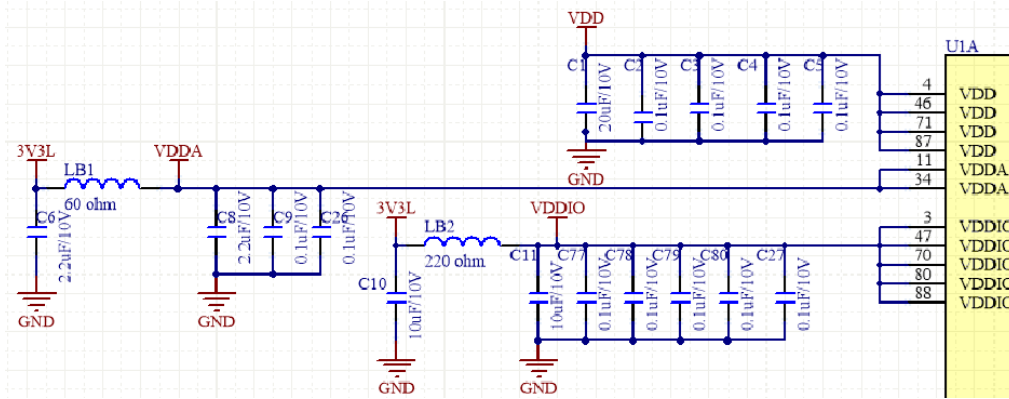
VDD
U1A
C1
20uF/10V
C2
0.1uF/10V
C3
0.1uF/10V
C4
0.1uF/10V
C5
0.1uF/10V
GND
4 VDD
46 VDD
71 VDD
87 VDD
11 VDDA
34 VDDA
3V3L
LB1
60 ohm
VDDA
C6
2.2uF/10V
GND
C8
2.2uF/10V
C9
0.1uF/10V
C26
0.1uF/10V
GND
3V3L
LB2
220 ohm
VDDIO
C10
10uF/10V
GND
C11
10uF/10V
C77
0.1uF/10V
C78
0.1uF/10V
C79
0.1uF/10V
C80
0.1uF/10V
C27
0.1uF/10V
GND
3 VDDIO
47 VDDIO
70 VDDIO
80 VDDIO
88 VDDIO